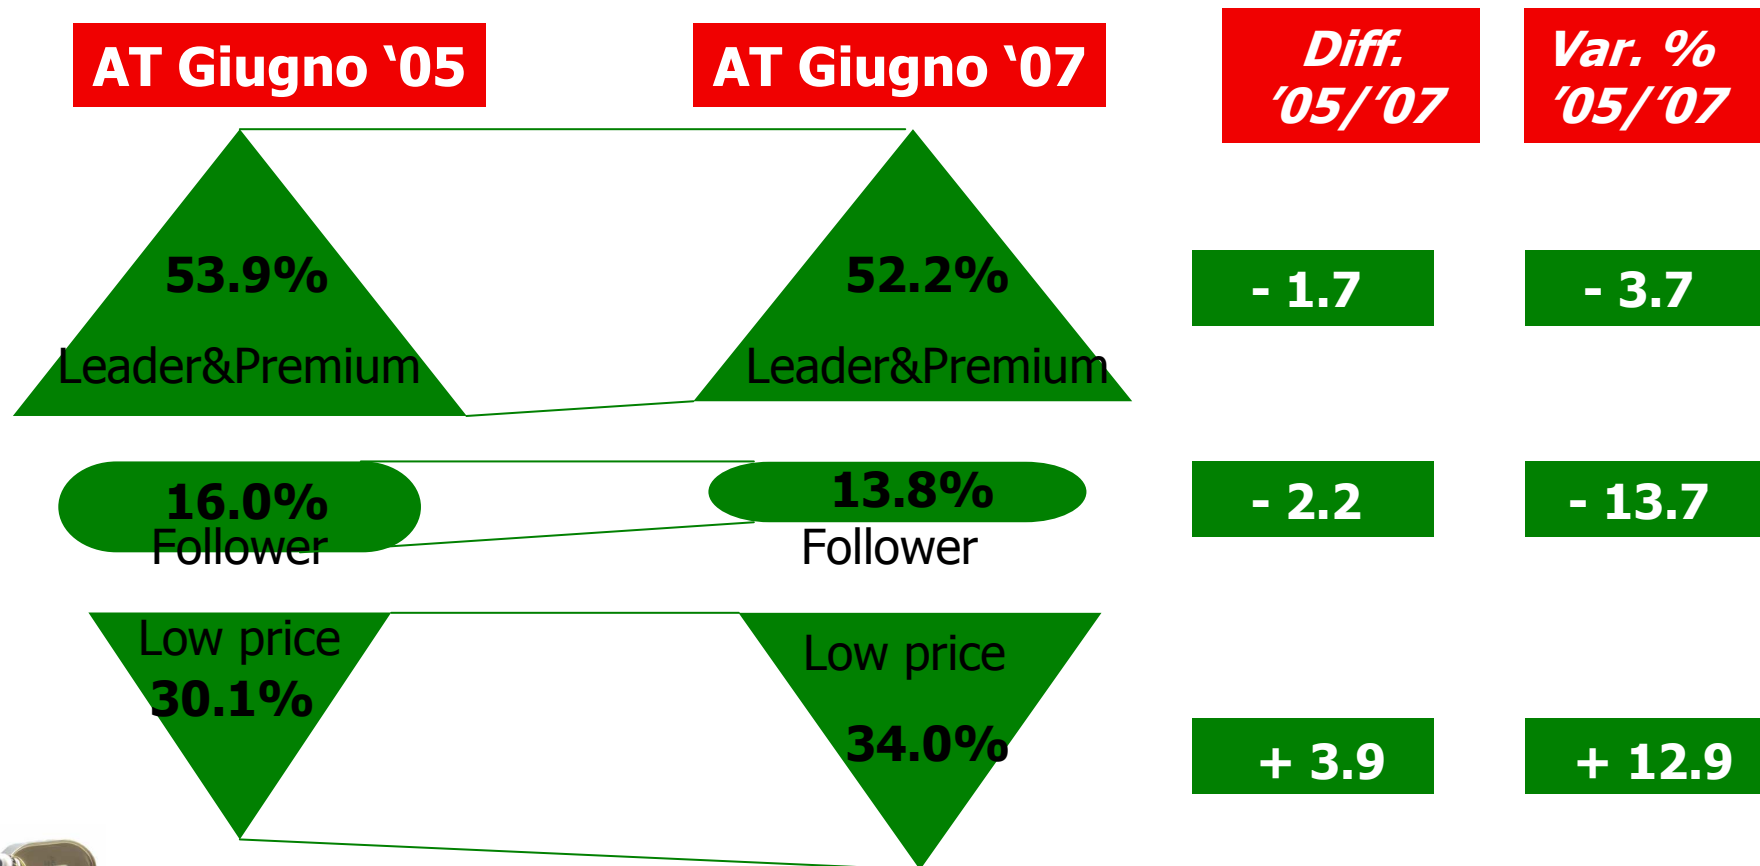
AT Giugno '05

AT Giugno '07

Diff. '05/'07

Var. % '05/'07

53.9%

Leader&Premium

52.2%

Leader&Premium

- 1.7

- 3.7

16.0%
Follower

13.8%
Follower

- 2.2

- 13.7

Low price
30.1%

Low price

34.0%

+ 3.9

+ 12.9